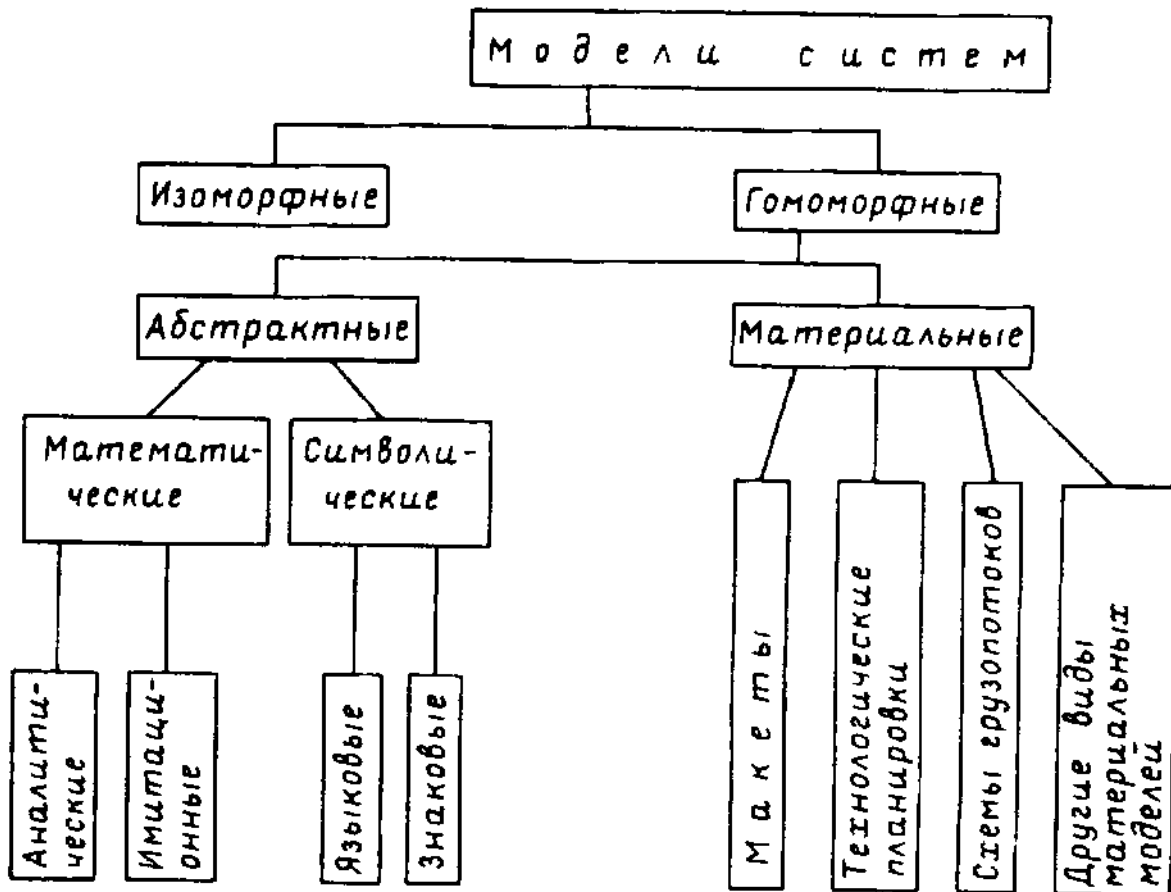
Модели систем

Изоморфные

Гомоморфные

Абстрактные

Материальные

Математические

Символические

Аналитические

Имитационные

Языковые

Знаковые

Макеты

Технологические планировки

Схемы грузопотоков

Другие виды материальных моделей